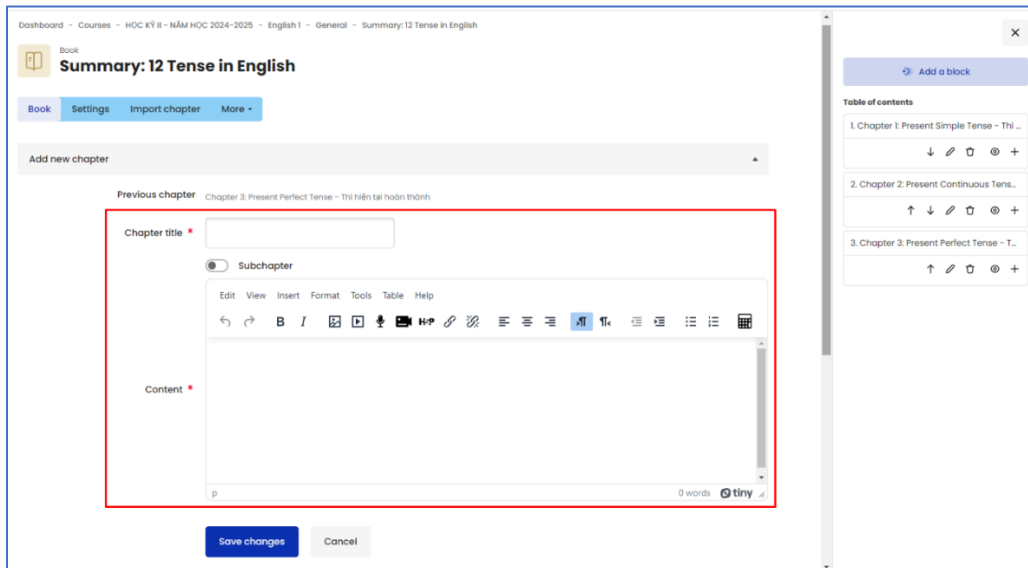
Dashboard - Courses - HỌC KỲ II - NĂM HỌC 2024-2025 - English 1 - General - Summary: 12 Tense in English

Book
Summary: 12 Tense in English

Book Settings Import chapter More

Add new chapter

Previous chapter Chapter 3: Present Perfect Tense - Thì hiện tại hoàn thành

Chapter title *

Subchapter

Edit View Insert Format Tools Table Help

Content *

p 0 words tiny

Save changes Cancel

Add a block

Table of contents

1. Chapter 1: Present Simple Tense - Thì ...

2. Chapter 2: Present Continuous Tens...

3. Chapter 3: Present Perfect Tense - T...